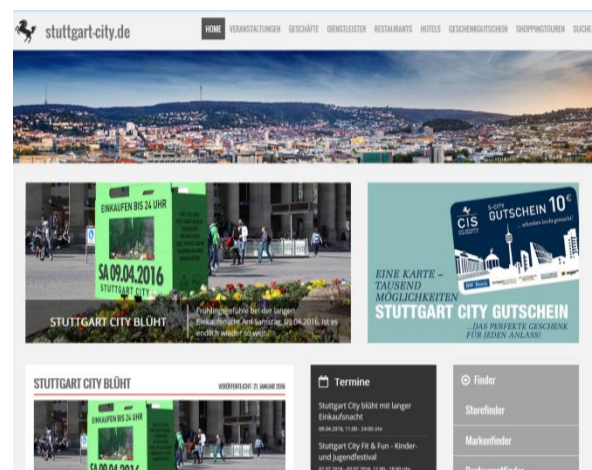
stuttgart-city.de

HOME VERANSTALTUNGEN GESCHÄFTE DIENSTLEISTER RESTAURANTS HOTELS GESCHENKGUTSCHEIN SHOPPINGTOUREN SUCHE

EINKAUFEN BIS 24 UHR
SA 09.04.2016
STUTTGART CITY

STUTTGART CITY BLÜHT
Frühlingsgefühle bei der langen Einkaufsnacht Am Samstag, 09.04.2016, ist es endlich wieder so weit!

CIS
S-CITY GUTSCHEIN 10€
EINE KARTE – TAUSEND MÖGLICHKEITEN
STUTTGART CITY GUTSCHEIN
...DAS PERFEKTE GESCHENK FÜR JEDEN ANLASS!

STUTTGART CITY BLÜHT
VERÖFFENTLICHT: 21. JANUAR 2016
EINKAUFEN BIS 24 UHR
SA 09.04.2016

Termine
Stuttgart City blüht mit langer Einkaufsnacht
09.04.2016, 11:00 - 24:00 Uhr
Stuttgart City Fit & Fun - Kinder- und Jugendfestival
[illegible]

Finder
Storefinder
Markenfinder
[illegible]